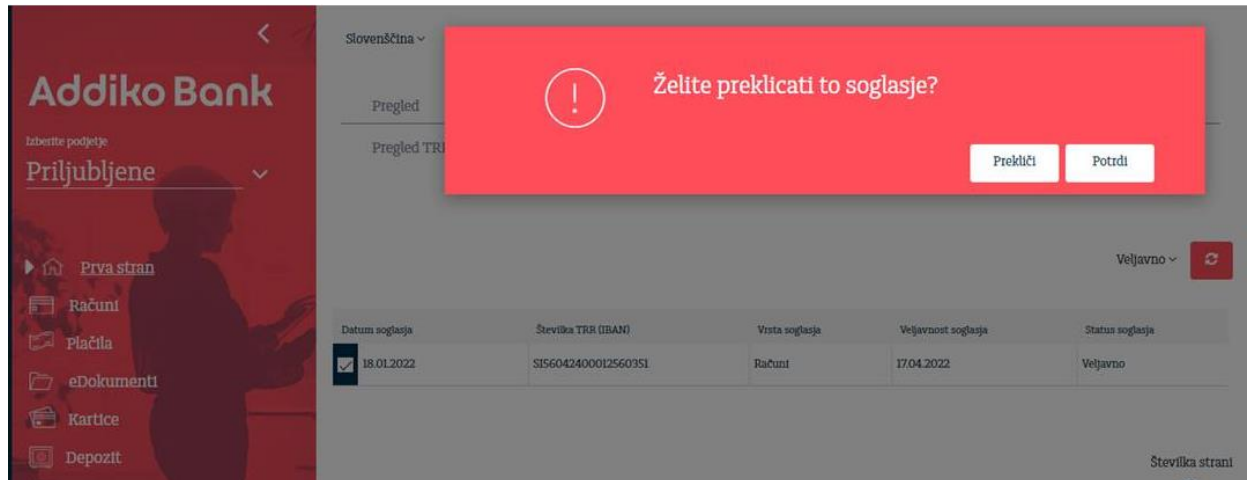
Addiko Bank

Izberite podjetje

Priljubljene

Prva stran

Računi

Plačila

eDokumenti

Kartice

Depozit

Slovenščina

Pregled

Pregled TR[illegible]

Želite preklicati to soglasje?

Prekliči

Potrdi

Veljavno

| Datum soglasja | Številka TRR (IBAN) | Vrsta soglasja | Veljavnost soglasja | Status soglasja |
|---|---|---|---|---|
| 18.01.2022 | SI56042400012560351 | Računi | 17.04.2022 | Veljavno |

Številka strani